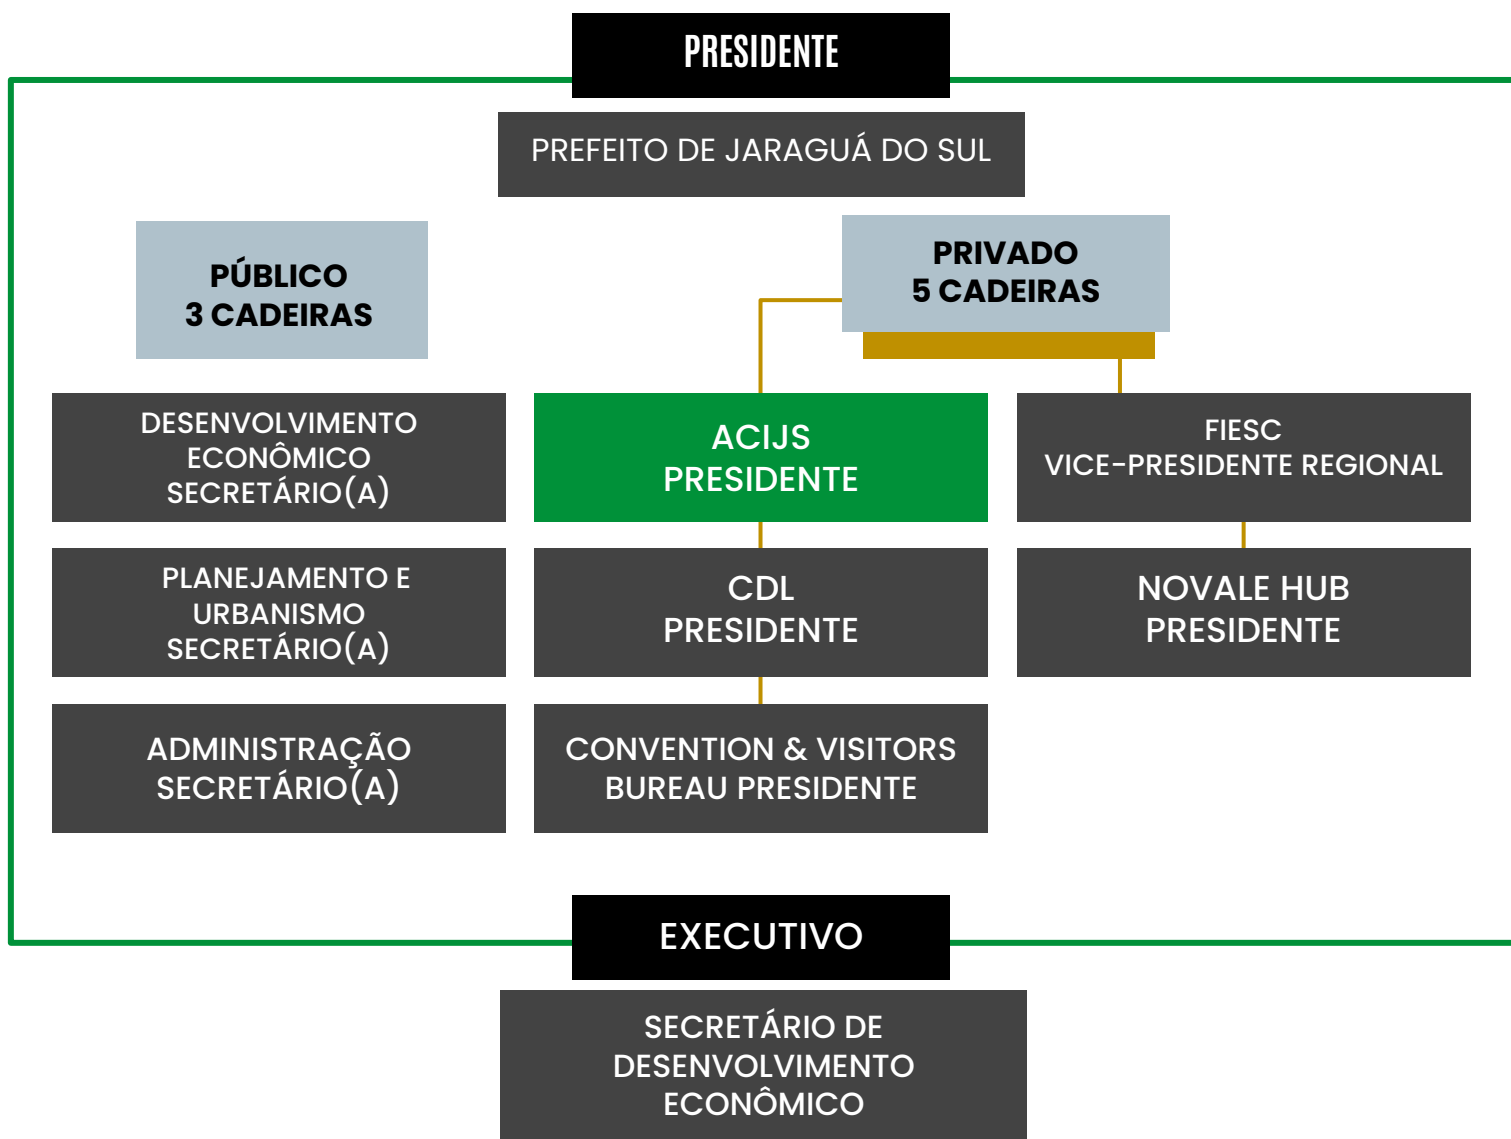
PRESIDENTE

PREFEITO DE JARAGUÁ DO SUL

PÚBLICO
3 CADEIRAS

PRIVADO
5 CADEIRAS

DESENVOLVIMENTO ECONÔMICO SECRETÁRIO(A)

ACIJS PRESIDENTE

FIESC VICE-PRESIDENTE REGIONAL

PLANEJAMENTO E URBANISMO SECRETÁRIO(A)

CDL PRESIDENTE

NOVALE HUB PRESIDENTE

ADMINISTRAÇÃO SECRETÁRIO(A)

CONVENTION & VISITORS BUREAU PRESIDENTE

EXECUTIVO

SECRETÁRIO DE DESENVOLVIMENTO ECONÔMICO